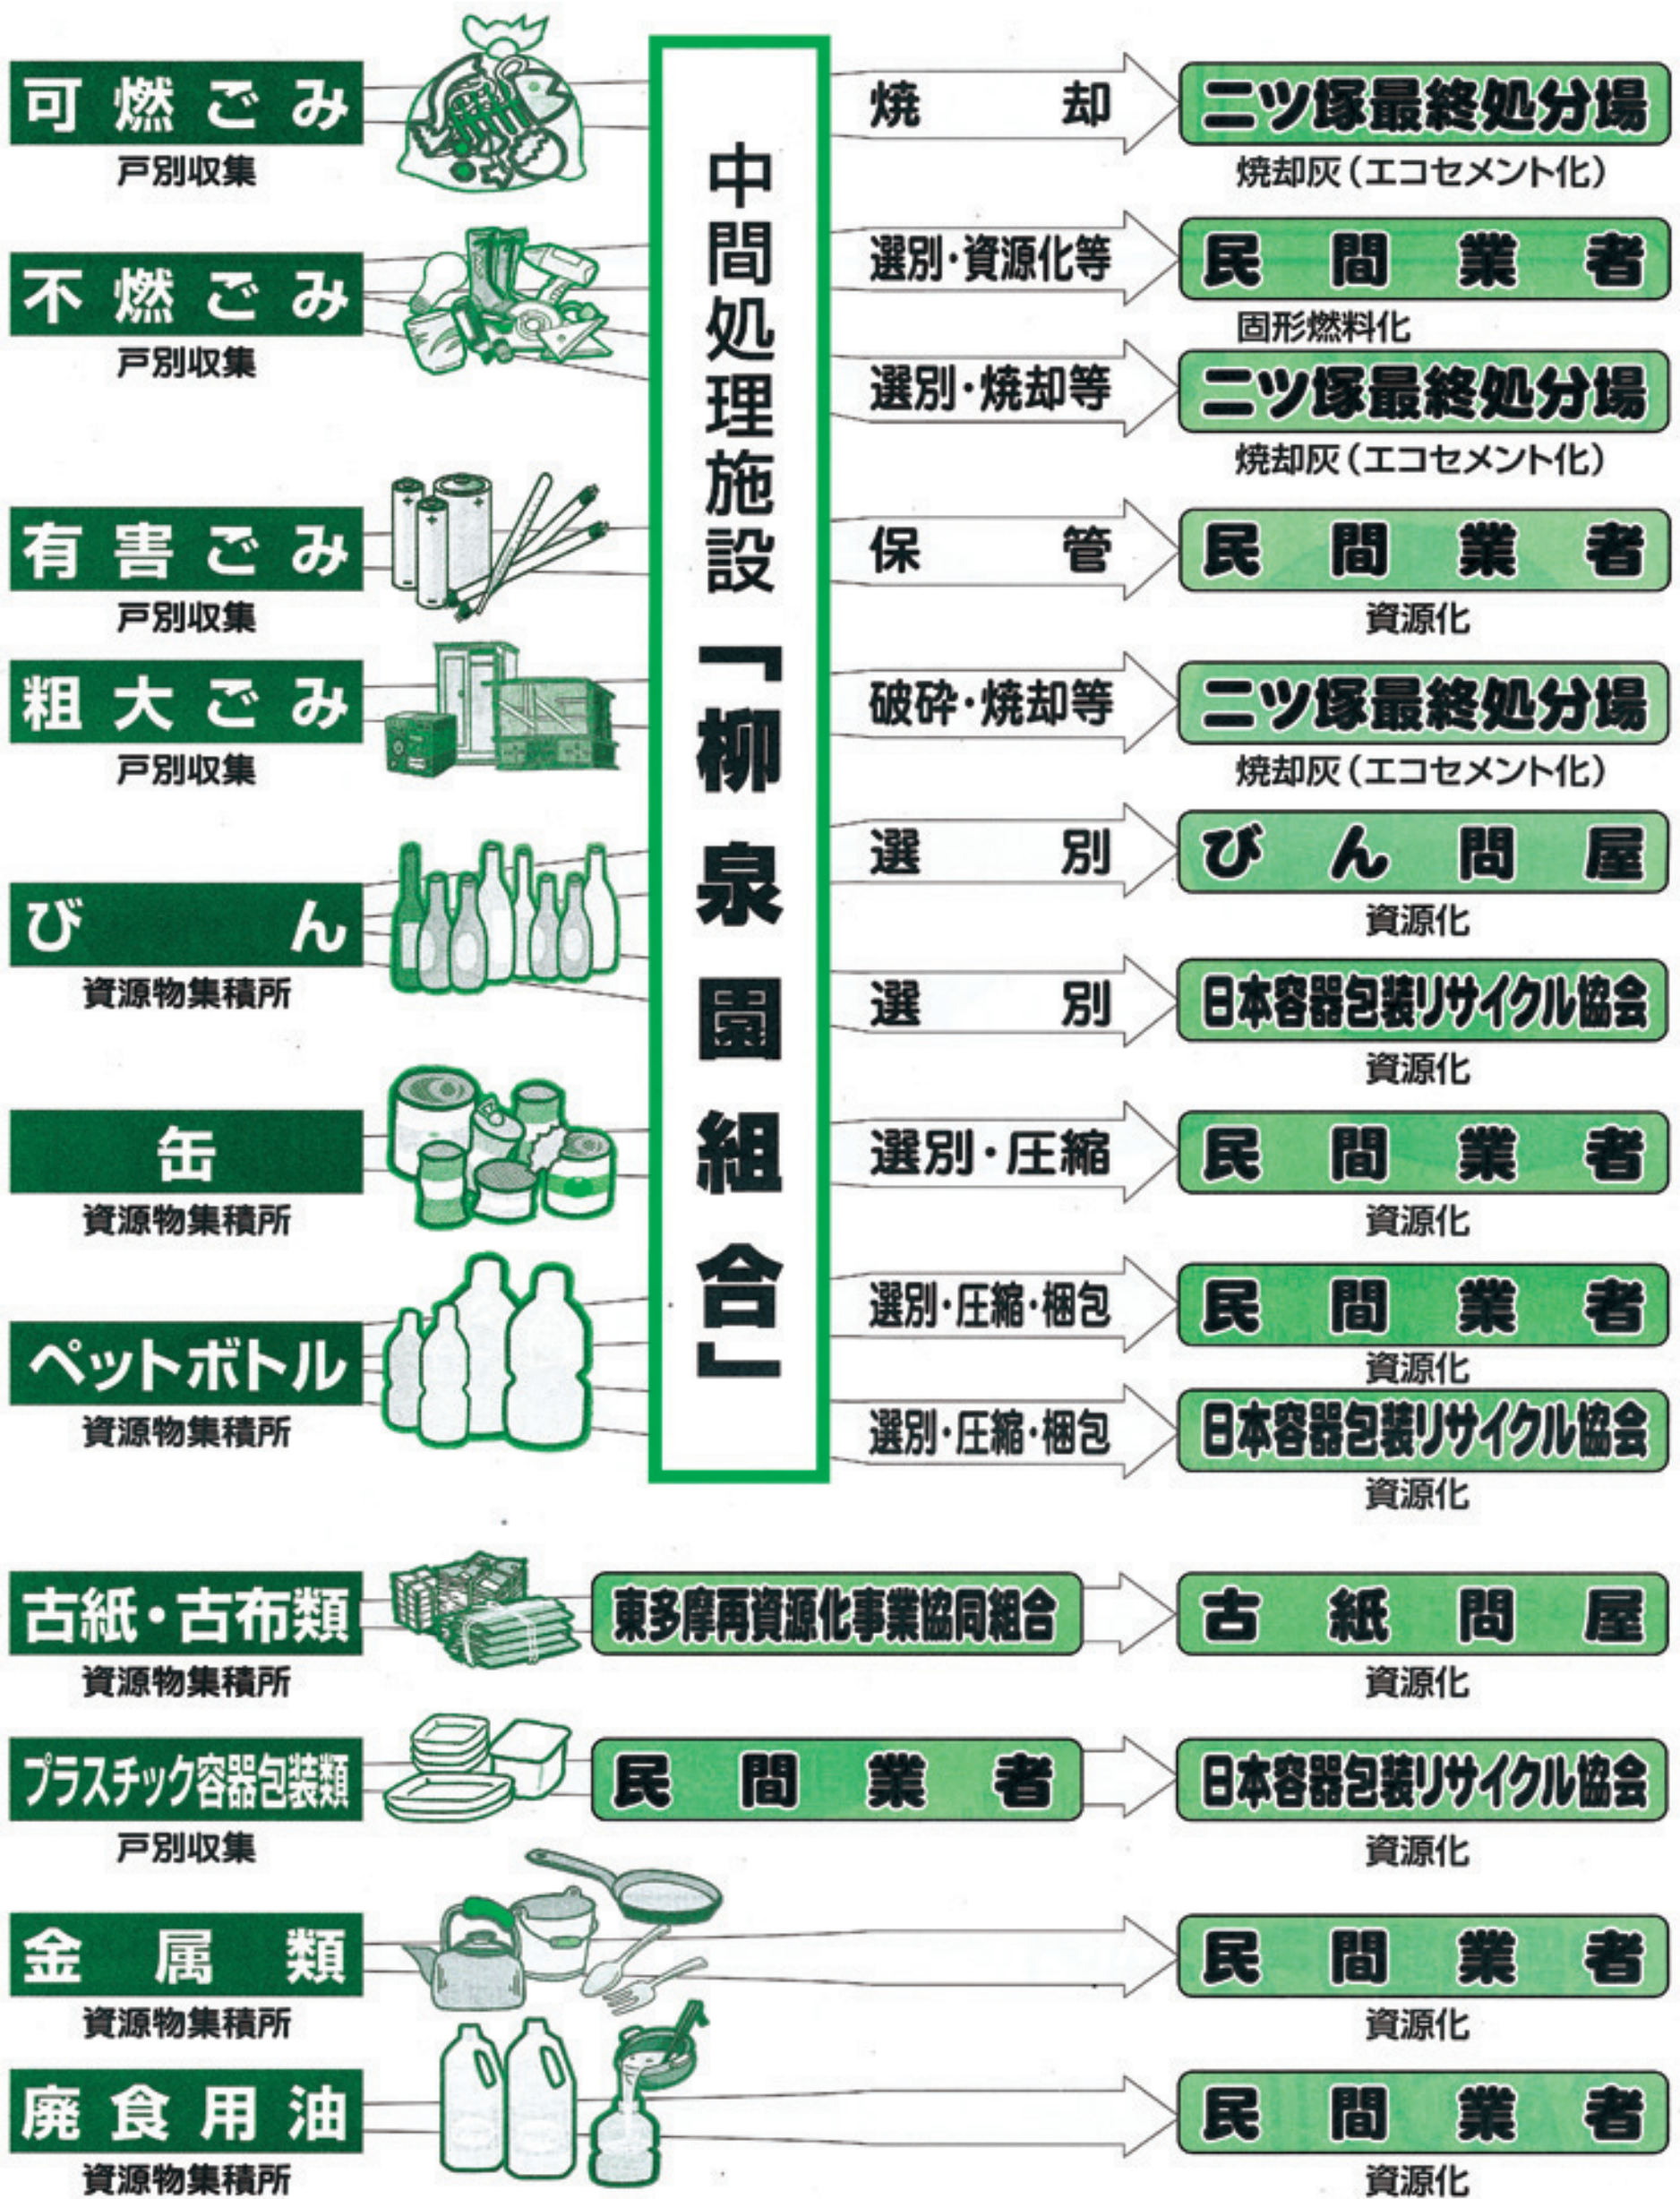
可燃ごみ
戸別収集

不燃ごみ
戸別収集

有害ごみ
戸別収集

粗大ごみ
戸別収集

びん
資源物集積所

缶
資源物集積所

ペットボトル
資源物集積所

中間処理施設「柳泉園組合」

焼却
二ツ塚最終処分場
焼却灰（エコセメント化）

選別・資源化等
民間業者
固形燃料化

選別・焼却等
二ツ塚最終処分場
焼却灰（エコセメント化）

保管
民間業者
資源化

破砕・焼却等
二ツ塚最終処分場
焼却灰（エコセメント化）

選別
びん問屋
資源化

選別
日本容器包装リサイクル協会
資源化

選別・圧縮
民間業者
資源化

選別・圧縮・梱包
民間業者
資源化

選別・圧縮・梱包
日本容器包装リサイクル協会
資源化

古紙・古布類
資源物集積所
東多摩再資源化事業協同組合
古紙問屋
資源化

プラスチック容器包装類
戸別収集
民間業者
日本容器包装リサイクル協会
資源化

金属類
資源物集積所
民間業者
資源化

廃食用油
資源物集積所
民間業者
資源化